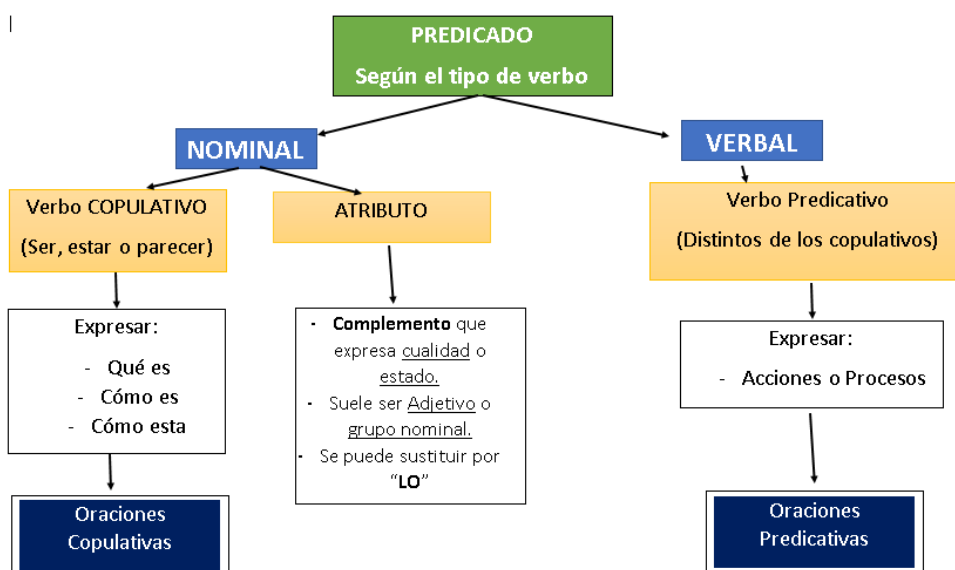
PREDICADO
Según el tipo de verbo

NOMINAL

Verbo COPULATIVO
(Ser, estar o parecer)

Expresar:
- Qué es
- Cómo es
- Cómo esta

Oraciones Copulativas

ATRIBUTO

- Complemento que expresa cualidad o estado.
- Suele ser Adjetivo o grupo nominal.
- Se puede sustituir por "LO"

VERBAL

Verbo Predicativo
(Distintos de los copulativos)

Expresar:
- Acciones o Procesos

Oraciones Predicativas